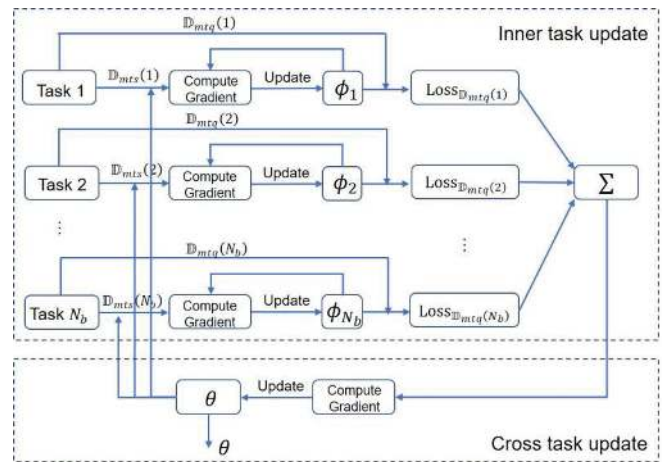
Inner task update

$\mathbb{D}_{mtq}(1)$

Task 1

$\mathbb{D}_{mts}(1)$

Compute Gradient

Update

$\phi_1$

$\text{Loss}_{\mathbb{D}_{mtq}(1)}$

$\mathbb{D}_{mtq}(2)$

Task 2

$\mathbb{D}_{mts}(2)$

Compute Gradient

Update

$\phi_2$

$\text{Loss}_{\mathbb{D}_{mtq}(2)}$

$\Sigma$

⋮

$\mathbb{D}_{mtq}(N_b)$

⋮

Task $N_b$

$\mathbb{D}_{mts}(N_b)$

Compute Gradient

Update

$\phi_{N_b}$

$\text{Loss}_{\mathbb{D}_{mtq}(N_b)}$

$\theta$

Update

Compute Gradient

$\theta$

Cross task update